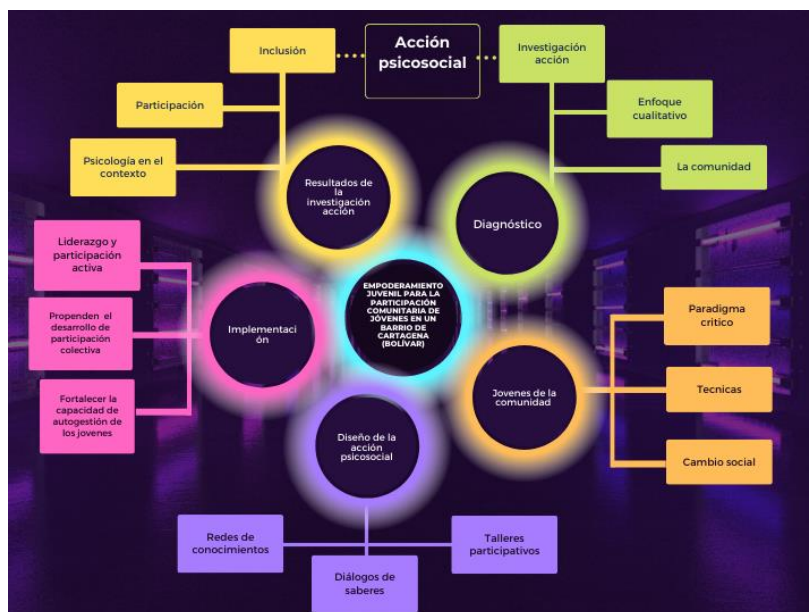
Acción psicosocial

Inclusión

Participación

Psicología en el contexto

Investigación acción

Enfoque cualitativo

La comunidad

Resultados de la investigación acción

Diagnóstico

EMPODERAMIENTO JUVENIL PARA LA PARTICIPACIÓN COMUNITARIA DE JÓVENES EN UN BARRIO DE CARTAGENA (BOLÍVAR)

Liderazgo y participación activa

Propenden el desarrollo de participación colectiva

Fortalecer la capacidad de autogestión de los jovenes

Implementaci ón

Jovenes de la comunidad

Paradigma crítico

Tecnicas

Cambio social

Diseño de la acción psicosocial

Redes de conocimientos

Diálogos de saberes

Talleres participativos